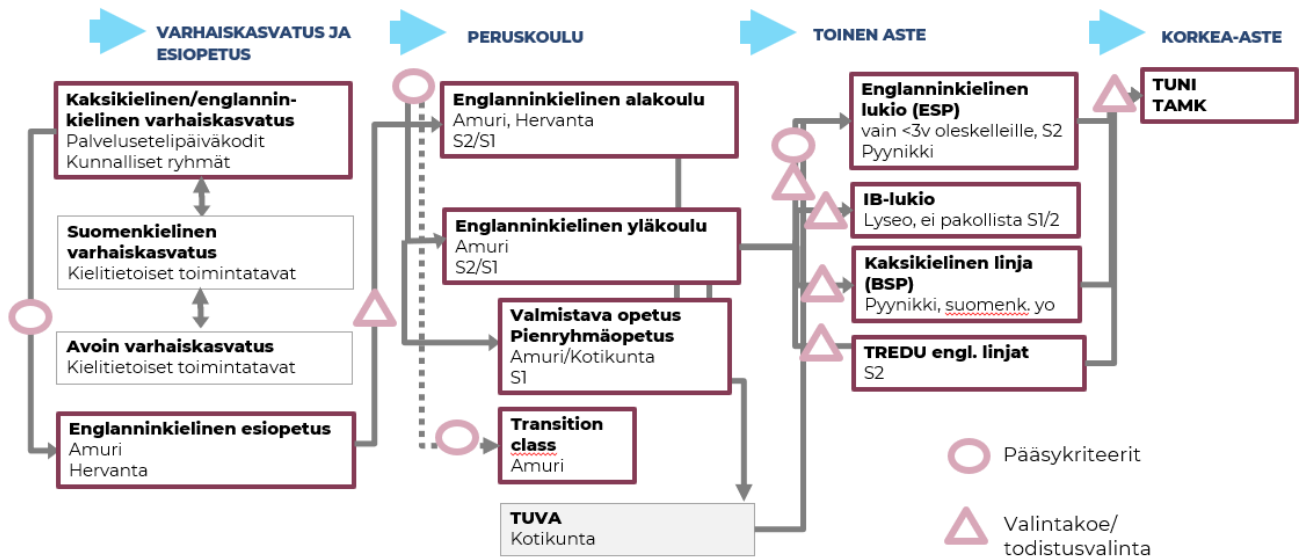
VARHAISKASVATUS JA ESIOPETUS

PERUSKOULU

TOINEN ASTE

KORKEA-ASTE

Kaksikielinen/englanninkielinen varhaiskasvatus
Palvelusetelipäiväkodit
Kunnalliset ryhmät

Suomenkielinen varhaiskasvatus
Kielitietoiset toimintatavat

Avoin varhaiskasvatus
Kielitietoiset toimintatavat

Englanninkielinen esiopetus
Amuri
Hervanta

Englanninkielinen alakoulu
Amuri, Hervanta
S2/S1

Englanninkielinen yläkoulu
Amuri
S2/S1

Valmistava opetus
Pienryhmäopetus
Amuri/Kotikunta
S1

Transition class
Amuri

TUVA
Kotikunta

Englanninkielinen lukio (ESP)
vain <3v oleskelleille, S2
Pyynikki

IB-lukio
Lyseo, ei pakollista S1/2

Kaksikielinen linja (BSP)
Pyynikki, suomenk. yo

TREDU engl. linjat
S2

TUNI
TAMK

Pääsykriteerit

Valintakoe/
todistusvalinta